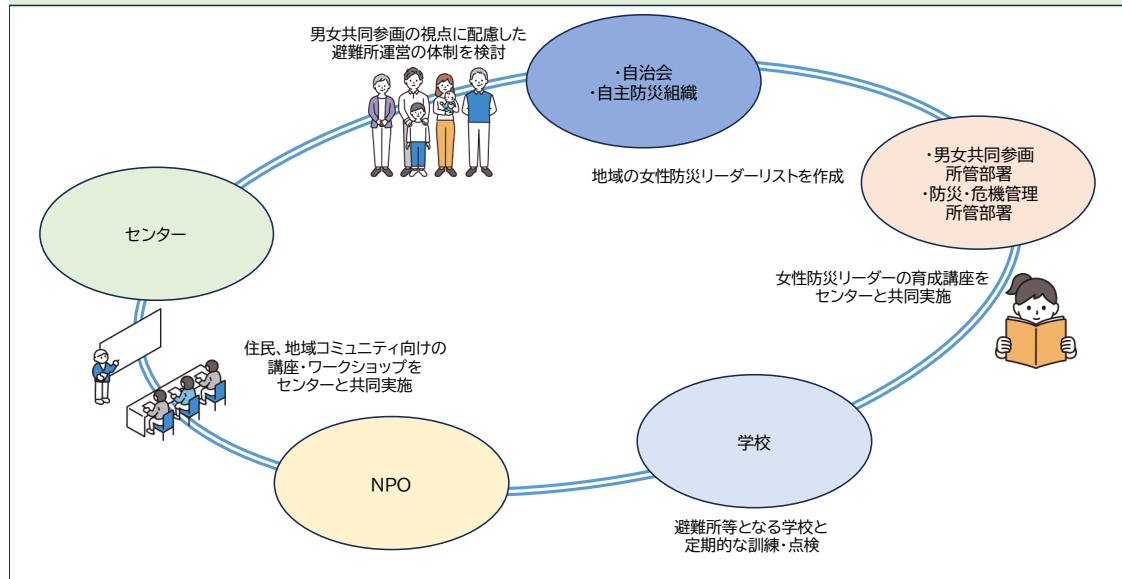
男女共同参画の視点に配慮した
避難所運営の体制を検討

・自治会
・自主防災組織

・男女共同参画
所管部署
・防災・危機管理
所管部署

地域の女性防災リーダーリストを作成

センター

女性防災リーダーの育成講座を
センターと共同実施

住民、地域コミュニティ向けの
講座・ワークショップを
センターと共同実施

学校

NPO

避難所等となる学校と
定期的な訓練・点検